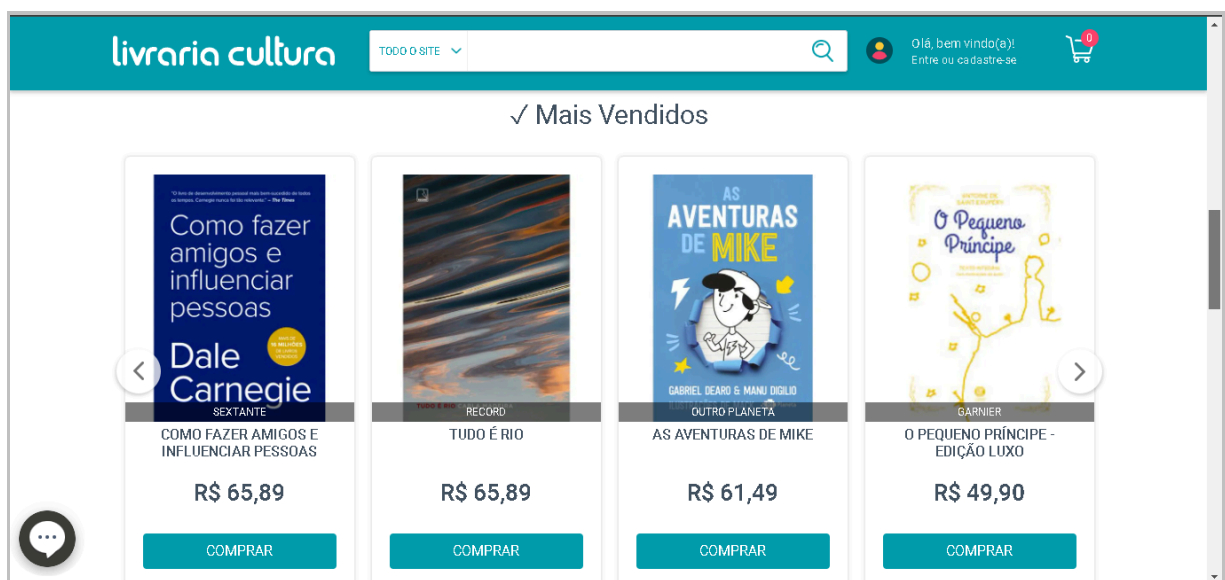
livraria cultura

TODO O SITE

Olá, bem vindo(a)!
Entre ou cadastre-se

0

✓ Mais Vendidos

"O livro de desenvolvimento pessoal mais bem-sucedido de todos os tempos. Carnegie nunca foi tão relevante." – The Times

Como fazer amigos e influenciar pessoas

Dale Carnegie

SEXTANTE

COMO FAZER AMIGOS E INFLUENCIAR PESSOAS

R$ 65,89

COMPRAR

RECORD

TUDO É RIO

R$ 65,89

COMPRAR

AS AVENTURAS DE MIKE

GABRIEL DEARO & MANU DIGILIO

OUTRO PLANETA

AS AVENTURAS DE MIKE

R$ 61,49

COMPRAR

ANTOINE DE SAINT-EXUPÉRY

O Pequeno Príncipe

GARNIER

O PEQUENO PRÍNCIPE - EDIÇÃO LUXO

R$ 49,90

COMPRAR